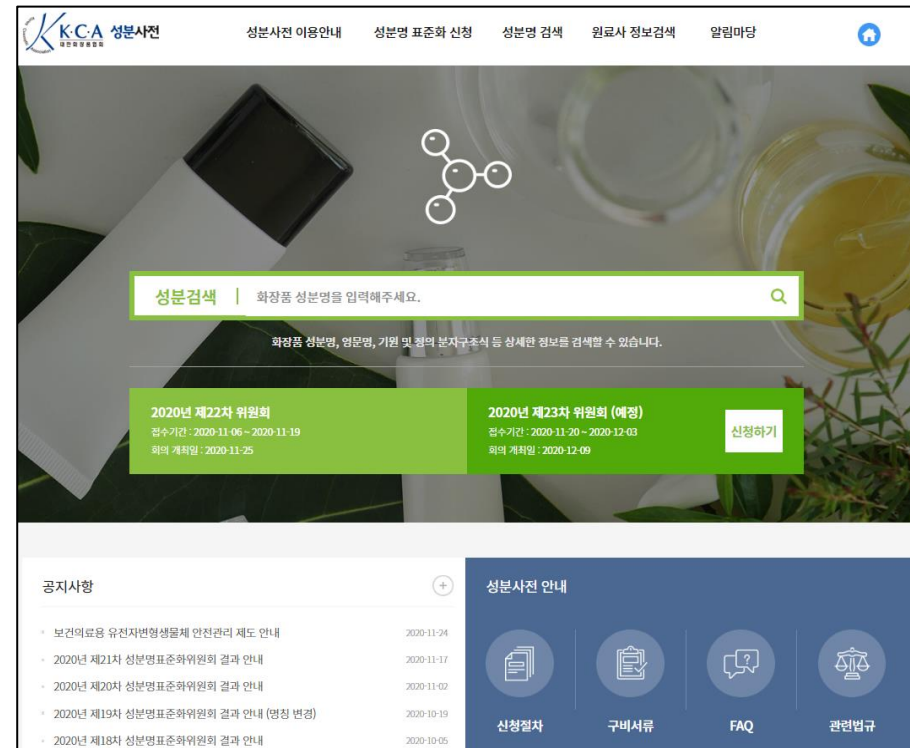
K·C·A 성분사전
대한화장품협회

성분사전 이용안내 성분명 표준화 신청 성분명 검색 원료사 정보검색 알림마당

성분검색 | 화장품 성분명을 입력해주세요.

화장품 성분명, 영문명, 기원 및 정의 분자구조식 등 상세한 정보를 검색할 수 있습니다.

2020년 제22차 위원회
접수기간 : 2020-11-06 ~ 2020-11-19
회의 개최일 : 2020-11-25

2020년 제23차 위원회 (예정)
접수기간 : 2020-11-20 ~ 2020-12-03
회의 개최일 : 2020-12-09

신청하기

공지사항

보건의료용 유전자변형생물체 안전관리 제도 안내 2020-11-24
2020년 제21차 성분명표준화위원회 결과 안내 2020-11-17
2020년 제20차 성분명표준화위원회 결과 안내 2020-11-02
2020년 제19차 성분명표준화위원회 결과 안내 (명칭 변경) 2020-10-19
2020년 제18차 성분명표준화위원회 결과 안내 2020-10-05

성분사전 안내

신청절차 구비서류 FAQ 관련법규